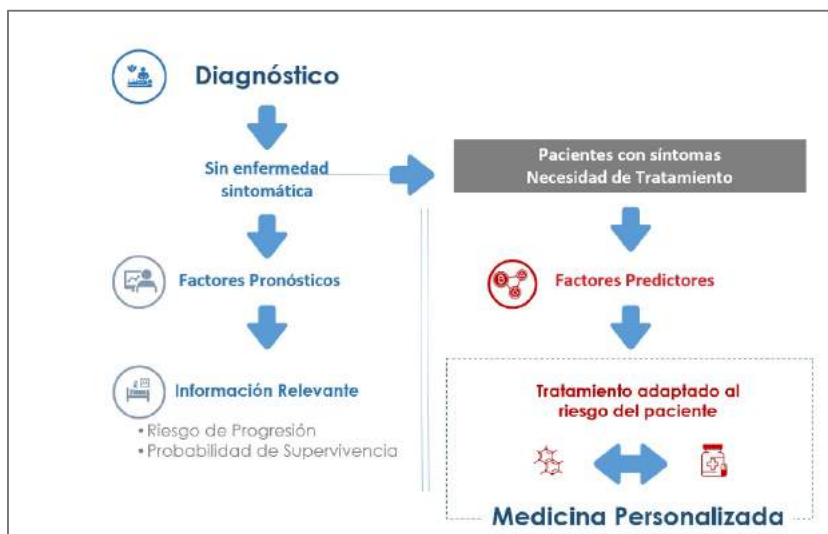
Diagnóstico

Sin enfermedad sintomática

Pacientes con síntomas
Necesidad de Tratamiento

Factores Pronósticos

Factores Predictores

Información Relevante

• Riesgo de Progresión
• Probabilidad de Supervivencia

Tratamiento adaptado al riesgo del paciente

Medicina Personalizada